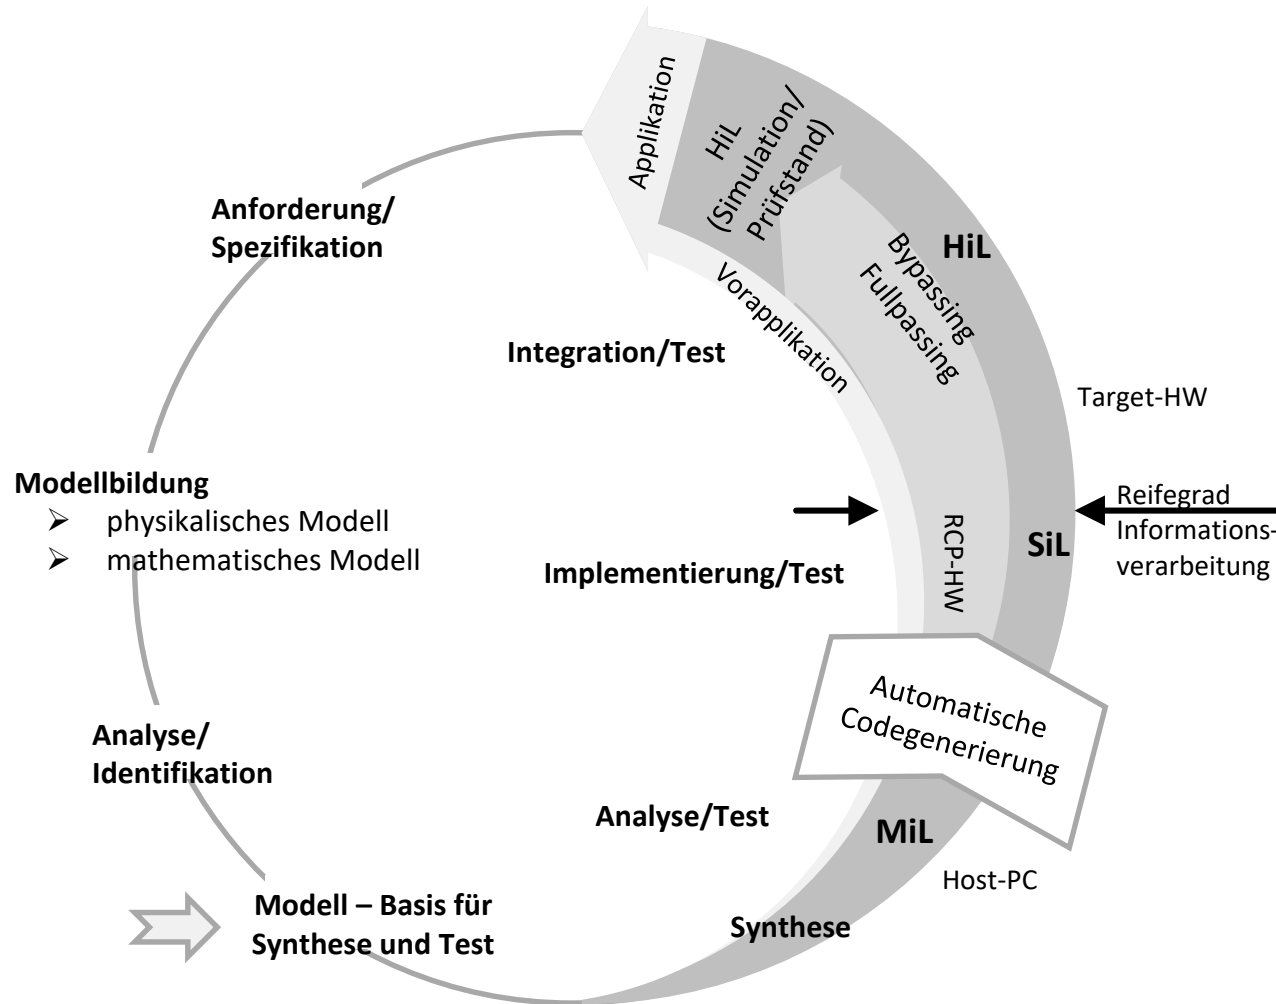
Applikation

HiL (Simulation/ Prüfstand)

Anforderung/ Spezifikation

HiL

Bypassing Fullpassing

Vorapplikation

Integration/Test

Target-HW

Modellbildung
➢ physikalisches Modell
➢ mathematisches Modell

RCP-HW

SiL

Reifegrad Informationsverarbeitung

Implementierung/Test

Automatische Codegenerierung

Analyse/ Identifikation

Analyse/Test

MiL

Host-PC

Modell – Basis für Synthese und Test

Synthese